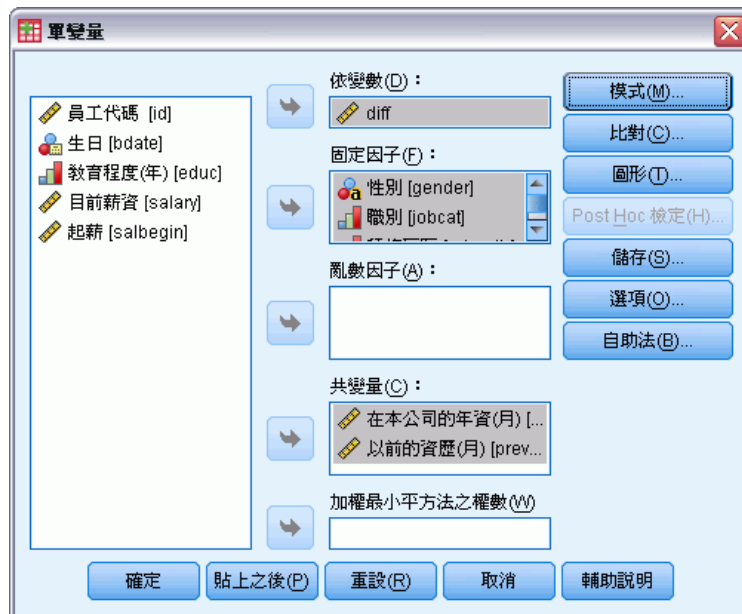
單變量

員工代碼 [id]
生日 [bdate]
教育程度(年) [educ]
目前薪資 [salary]
起薪 [salbegin]

依變數(D)：
diff

固定因子(F)：
性別 [gender]
職別 [jobcat]
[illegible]

亂數因子(A)：

共變量(C)：
在本公司的年資(月) [...
以前的資歷(月) [prev...

加權最小平方法之權數(W)

模式(M)...
比對(C)...
圖形(T)...
Post Hoc 檢定(H)...
儲存(S)...
選項(O)...
自助法(B)...

確定
貼上之後(P)
重設(R)
取消
輔助說明